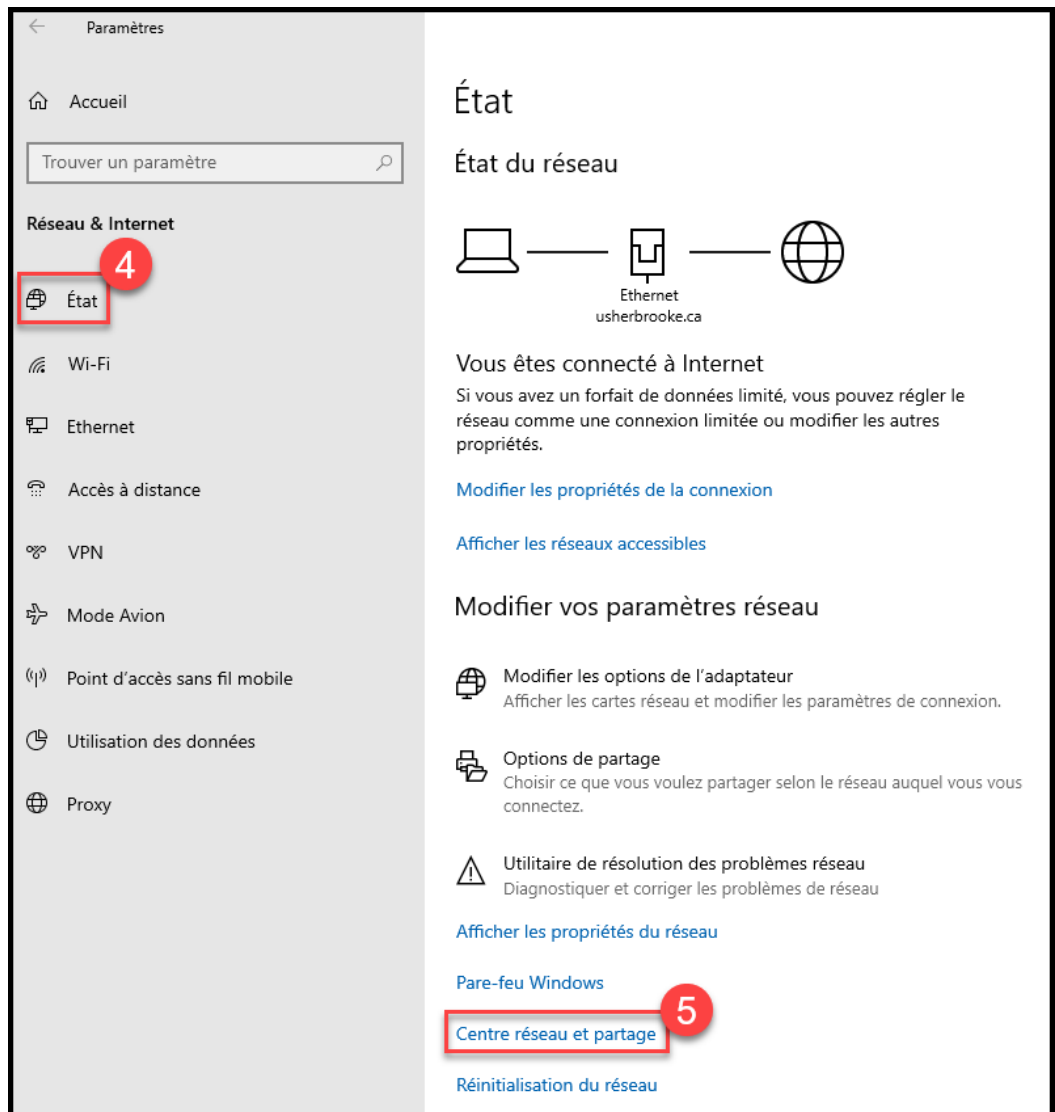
Paramètres

Accueil

Trouver un paramètre

Réseau & Internet

4

État

Wi-Fi

Ethernet

Accès à distance

VPN

Mode Avion

Point d'accès sans fil mobile

Utilisation des données

Proxy

État

État du réseau

Ethernet
usherbrooke.ca

Vous êtes connecté à Internet

Si vous avez un forfait de données limité, vous pouvez régler le réseau comme une connexion limitée ou modifier les autres propriétés.

Modifier les propriétés de la connexion

Afficher les réseaux accessibles

Modifier vos paramètres réseau

Modifier les options de l'adaptateur
Afficher les cartes réseau et modifier les paramètres de connexion.

Options de partage
Choisir ce que vous voulez partager selon le réseau auquel vous vous connectez.

Utilitaire de résolution des problèmes réseau
Diagnostiquer et corriger les problèmes de réseau

Afficher les propriétés du réseau

Pare-feu Windows

5

Centre réseau et partage

Réinitialisation du réseau